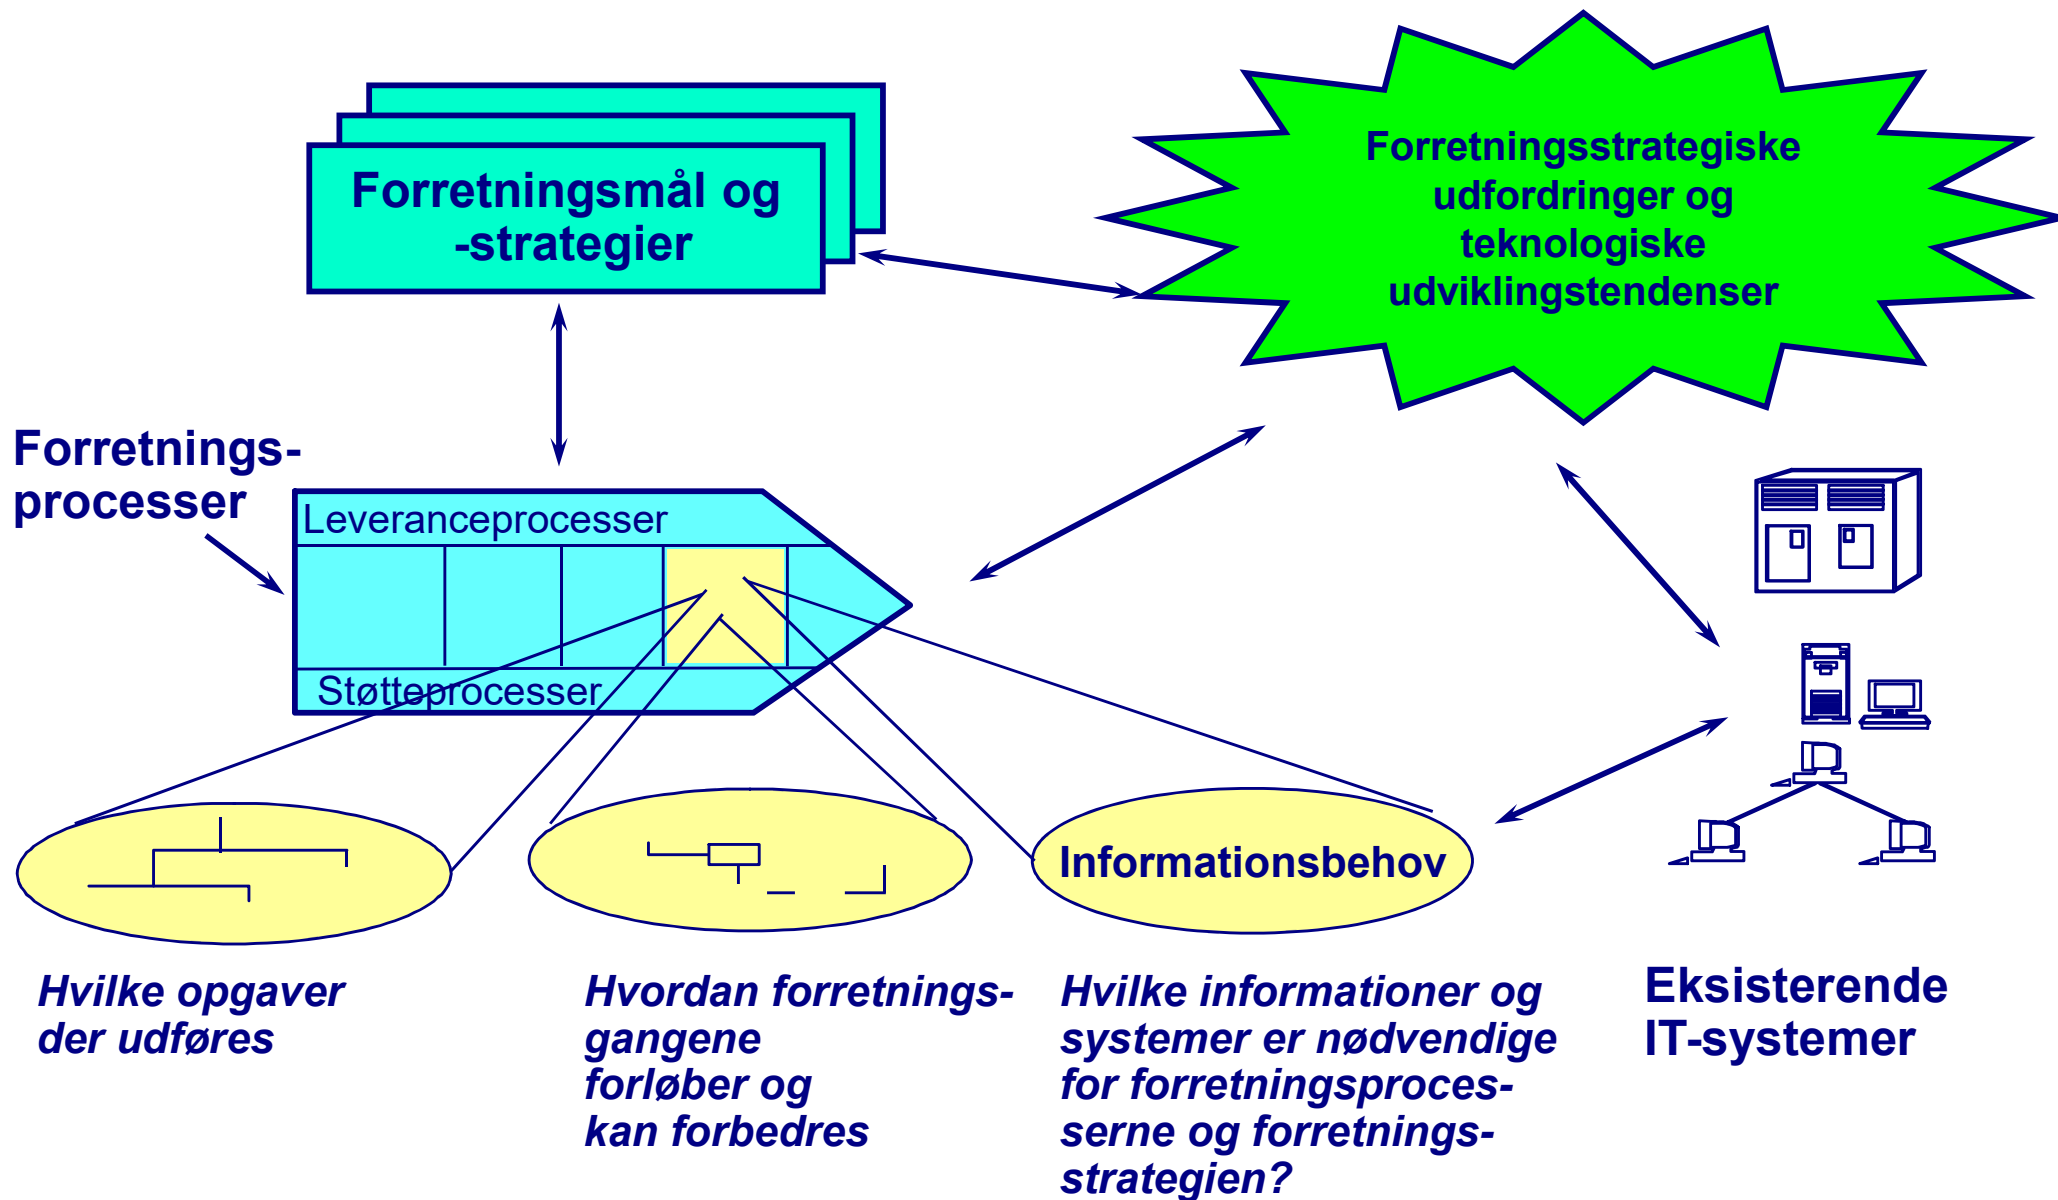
Forretningsmål og -strategier

Forretningsstrategiske udfordringer og teknologiske udviklingstendenser

Forretnings-processer

Leveranceprocesser

Støtteprocesser

Informationsbehov

Hvilke opgaver der udføres

Hvordan forretnings-gangene forløber og kan forbedres

Hvilke informationer og systemer er nødvendige for forretningsprocesserne og forretnings-strategien?

Eksisterende IT-systemer